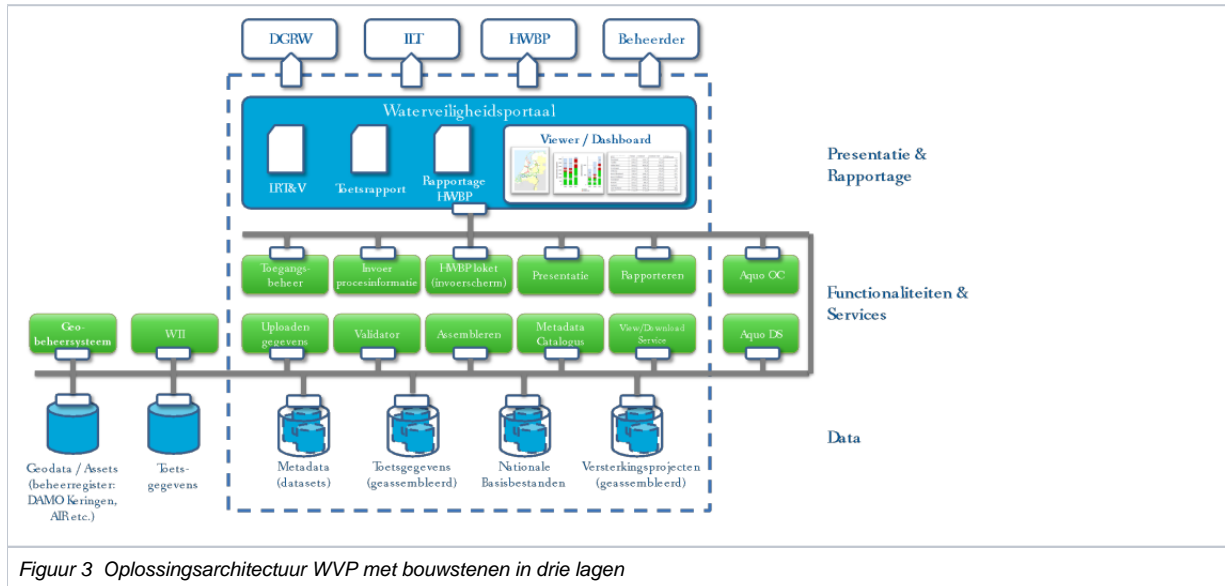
DGRW

ILT

HWBP

Beheerder

Waterveiligheidsportaal

LRT&V

Toetsrapport

Rapportage HWBP

Viewer / Dashboard

Presentatie & Rapportage

Toegangsbeheer

Invoer procesinformatie

HWBP loket (invoerscherm)

Presentatie

Rapporteren

Aquo OC

Functionaliteiten & Services

Geobeheersysteem

WII

Uploaden gegevens

Validator

Assembleren

Metadata Catalogus

View/Download Service

Aquo DS

Data

Geodata / Assets (beheerregister: DAMO Keringen, AIR etc.)

Toetsgegevens

Metadata (datasets)

Toetsgegevens (geassembleerd)

Nationale Basisbestanden

Versterkingsprojecten (geassembleerd)

Figuur 3 Oplossingsarchitectuur WVP met bouwstenen in drie lagen